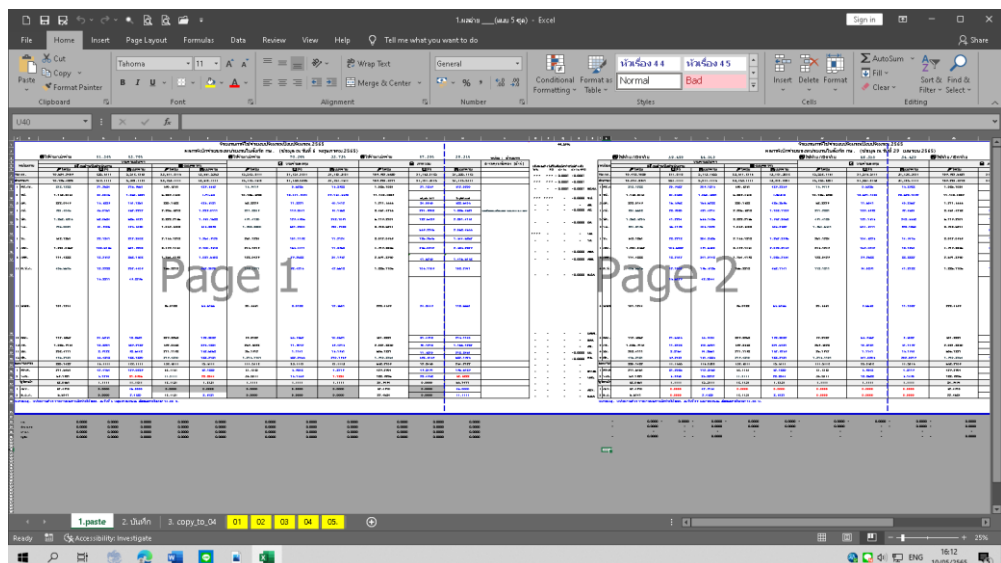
1.ผลงาน ___ (ผลบ 5 ตุล) - Excel

Sign in

File Home Insert Page Layout Formulas Data Review View Help Tell me what you want to do Share

Cut Copy Format Painter Paste
Clipboard

Tahoma 11 A A
B I U
Font

Wrap Text
Merge & Center
Alignment

General
% ,
Number

Conditional Formatting Format as Table
หัวเรื่อง 4 4 หัวเรื่อง 4 5 Normal Bad
Styles

Insert Delete Format
Cells

AutoSum Fill Clear
Sort & Filter Find & Select
Editing

U40

Page 1

Page 2

1.paste 2. บันทึก 3. copy_to_04 01 02 03 04 05.

Ready Accessibility: Investigate

25%

ENG 16:12